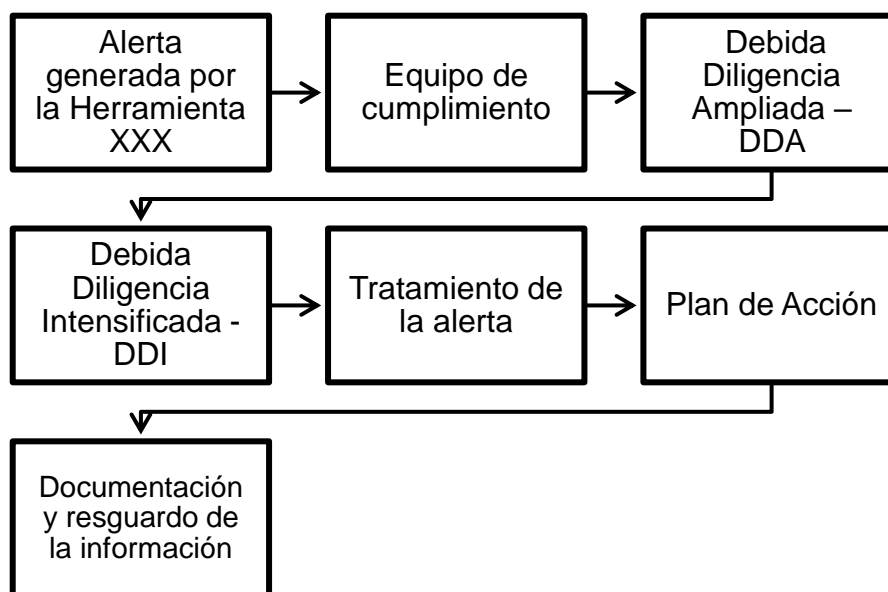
Alerta generada por la Herramienta XXX

Equipo de cumplimiento

Debida Diligencia Ampliada – DDA

Debida Diligencia Intensificada - DDI

Tratamiento de la alerta

Plan de Acción

Documentación y resguardo de la información